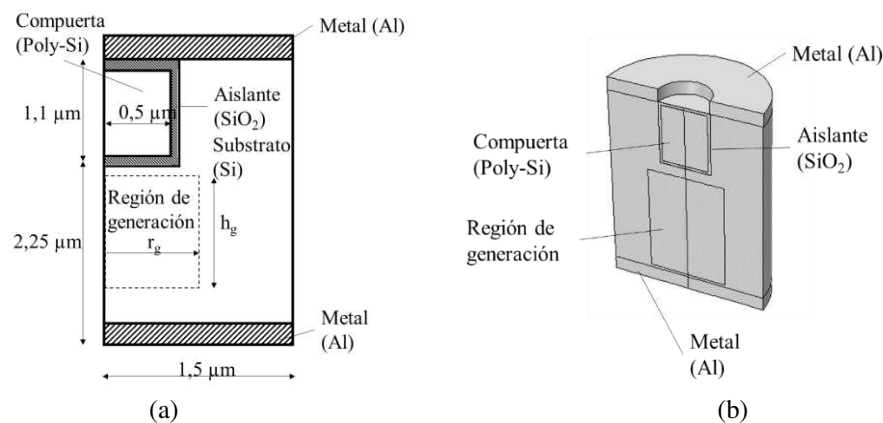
Compuerta (Poly-Si)

Metal (Al)

1,1 μm

0,5 μm

Aislante ($SiO_2$)

Substrato (Si)

Región de generación

$r_g$

$h_g$

2,25 μm

Metal (Al)

1,5 μm

(a)

Metal (Al)

Compuerta (Poly-Si)

Aislante ($SiO_2$)

Región de generación

Metal (Al)

(b)